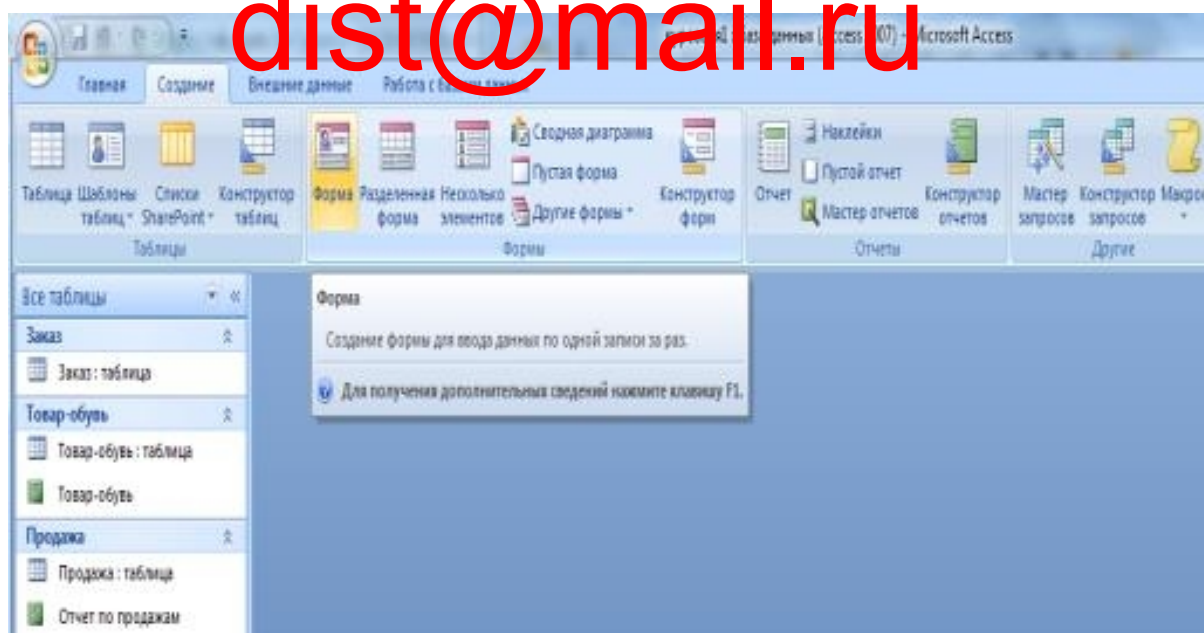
dist@mail.ru

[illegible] базы данных (Access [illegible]07) - Microsoft Access

Главная Создание Внешние данные Работа с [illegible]

Таблица Шаблоны таблиц Списки SharePoint Конструктор таблиц
Таблицы

Форма Разделенная форма Несколько элементов Сводная диаграмма Пустая форма Другие формы Конструктор форм
Формы

Отчет Наклейки Пустой отчет Мастер отчетов Конструктор отчетов
Отчеты

Мастер запросов Конструктор запросов Макрос
Другие

Все таблицы

Заказ
Заказ : таблица

Товар-обувь
Товар-обувь : таблица
Товар-обувь

Продажа
Продажа : таблица
Отчет по продажам

Форма
Создание формы для ввода данных по одной записи за раз.
Для получения дополнительных сведений нажмите клавишу F1.